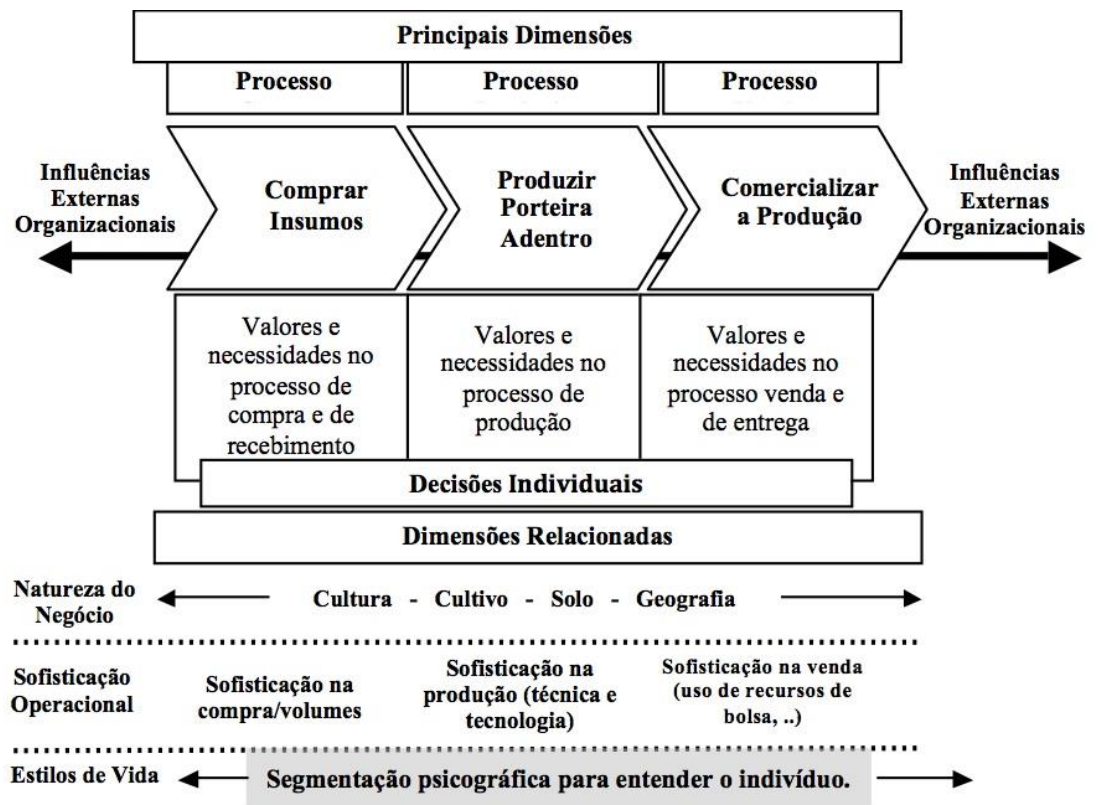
Principais Dimensões

Processo

Processo

Processo

Influências Externas Organizacionais

Comprar Insumos

Produzir Porteira Adentro

Comercializar a Produção

Influências Externas Organizacionais

Valores e necessidades no processo de compra e de recebimento

Valores e necessidades no processo de produção

Valores e necessidades no processo venda e de entrega

Decisões Individuais

Dimensões Relacionadas

Natureza do Negócio

Cultura - Cultivo - Solo - Geografia

Sofisticação Operacional

Sofisticação na compra/volumes

Sofisticação na produção (técnica e tecnologia)

Sofisticação na venda (uso de recursos de bolsa, ..)

Estilos de Vida

Segmentação psicográfica para entender o indivíduo.